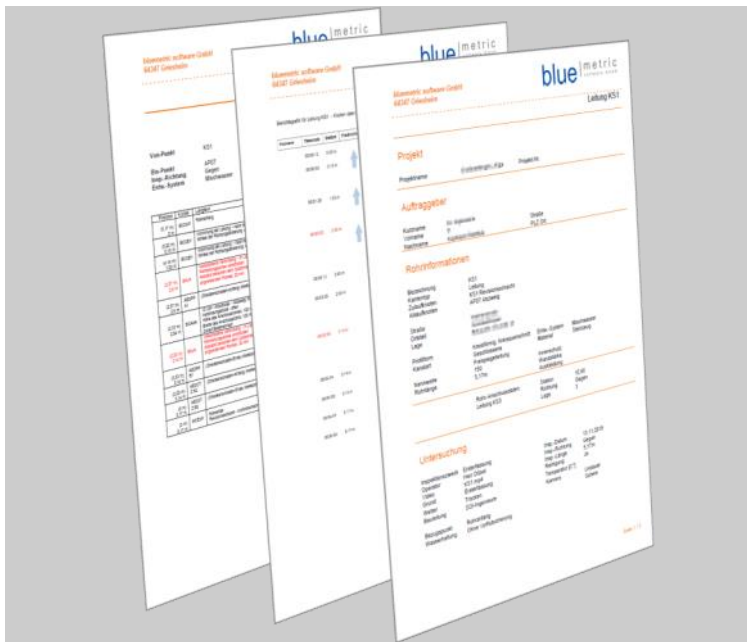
bluemetric software GmbH
64347 Griesheim

blue | metric

Leitung KS1

Projekt

Auftraggeber

Rohrinformationen

Untersuchung

bluemetric software GmbH
64347 Griesheim

blue | metric

bluemetric software GmbH
64347 Griesheim

blue | metric

Von-Punkt
Bis-Punkt
Insp.-Richtung
Entw.-System

KS1
AP07
Gegen
Mischwasser